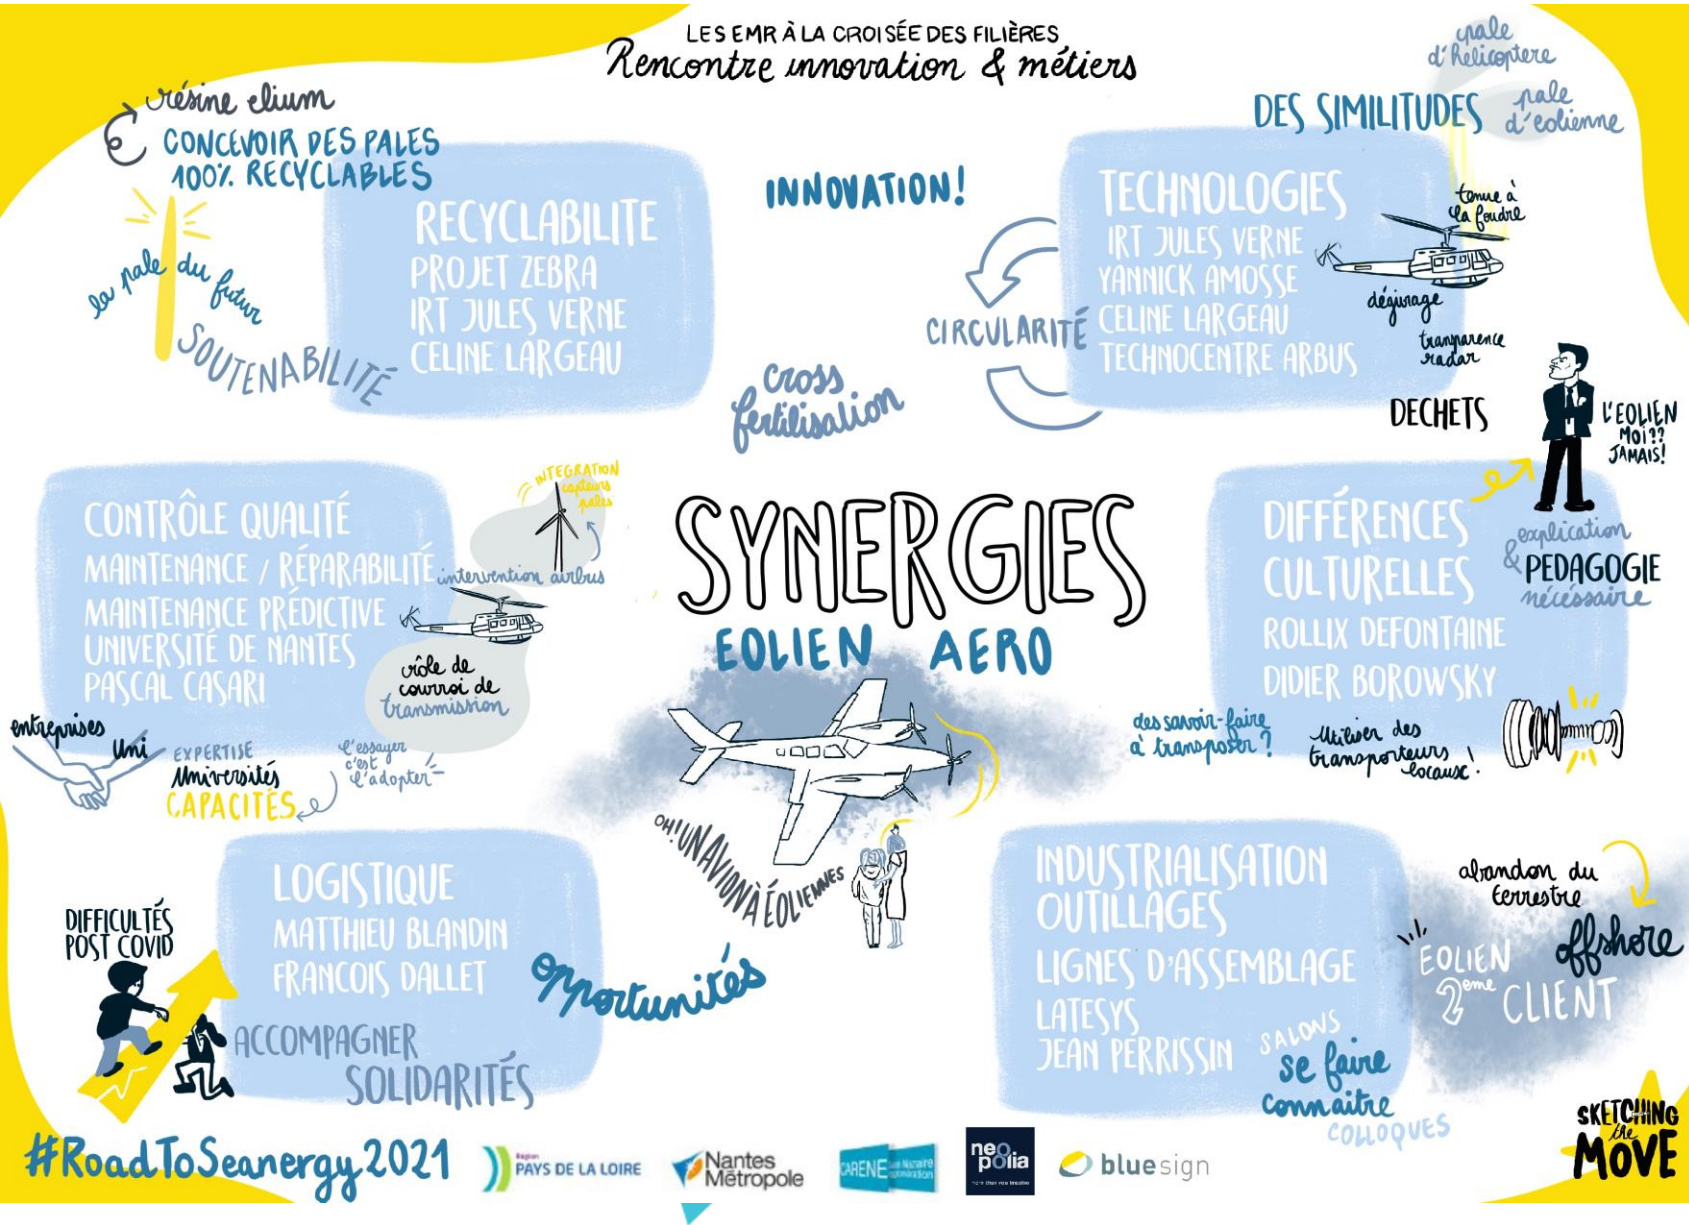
LES EMR À LA CROISÉE DES FILIÈRES
Rencontre innovation & métiers

résine elium
CONCEVOIR DES PALES 100% RECYCLABLES

la pale du futur
SOUTENABILITÉ

RECYCLABILITE
PROJET ZEBRA
IRT JULES VERNE
CELINE LARGEAU

INNOVATION!

DES SIMILITUDES
pale d'helicoptere
pale d'eolienne

TECHNOLOGIES
IRT JULES VERNE
YANNICK AMOSSE
CELINE LARGEAU
TECHNOCENTRE ARBUS

tenue à la foudre
dégivrage
transparence radar

CIRCULARITÉ

cross fertilisation

DECHETS

L'EOLIEN MOI?? JAMAIS!

CONTRÔLE QUALITÉ
MAINTENANCE / RÉPARABILITÉ
MAINTENANCE PRÉDICTIVE
UNIVERSITÉ DE NANTES
PASCAL CASARI

INTEGRATION capteurs pales
intervention airbus
rôle de courroi de transmission

SYNERGIES
EOLIEN AERO

DIFFÉRENCES CULTURELLES
ROLLIX DEFONTAINE
DIDIER BOROWSKY

explication & PEDAGOGIE nécessaire

entreprises Uni
EXPERTISE Universités
CAPACITÉS
l'essayer c'est l'adopter

des savoir-faire à transposer?
Utiliser des transporteurs locaux!

OH! UN AVION À ÉOLIENNES

LOGISTIQUE
MATTHIEU BLANDIN
FRANCOIS DALLET

DIFFICULTÉS POST COVID
ACCOMPAGNER
SOLIDARITÉS

opportunités

INDUSTRIALISATION
OUTILLAGES
LIGNES D'ASSEMBLAGE
LATESYS
JEAN PERRISSIN

SALONS se faire connaitre COLLOQUES

abandon du terrestre
offshore
EOLIEN 2ème CLIENT

#RoadToSeanergy2021
Région PAYS DE LA LOIRE
Nantes Métropole
CARENE
neopolia
bluesign
SKETCHING the MOVE